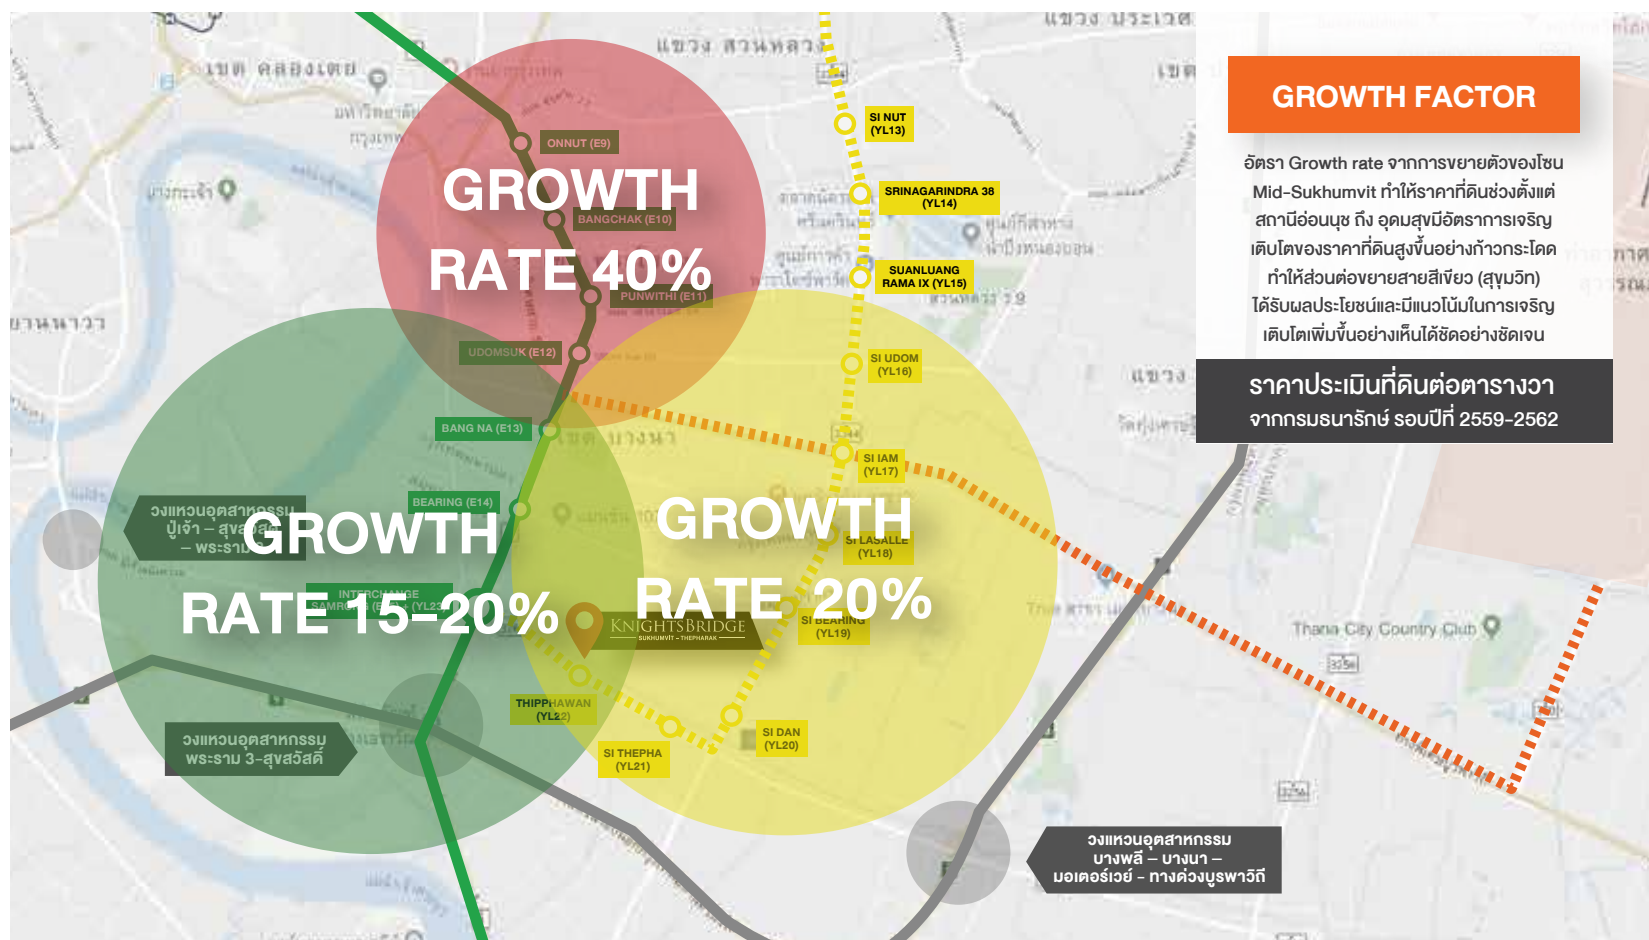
GROWTH FACTOR

อัตรา Growth rate จากการขยายตัวของโซน Mid-Sukhumvit ทำให้ราคาที่ดินช่วงตั้งแต่ สถานีอ่อนนุช ถึง อุดมสุขมีอัตราการเจริญ เติบโตของราคาที่ดินสูงขึ้นอย่างก้าวกระโดด ทำให้ส่วนต่อขยายสายสีเขียว (สุขุมวิท) ได้รับผลประโยชน์และมีแนวโน้มในการเจริญ เติบโตเพิ่มขึ้นอย่างเห็นได้ชัดอย่างชัดเจน

ราคาประเมินที่ดินต่อตารางวา
จากกรมธนารักษ์ รอบปีที่ 2559-2562

GROWTH RATE 40%

GROWTH RATE 15-20%

GROWTH RATE 20%

ONNUT (E9)
BANGCHAK (E10)
PUNWITHI (E11)
UDOMSUK (E12)
BANG NA (E13)
BEARING (E14)
INTERCHANGE SAMRONG (E15/YL23)
THIPPHAWAN (YL22)
SI THEPHA (YL21)
SI DAN (YL20)
SI BEARING (YL19)
SI LASALLE (YL18)
SI IAM (YL17)
SI UDOM (YL16)
SUANLUANG RAMA IX (YL15)
SRINAGARINDRA 38 (YL14)
SI NUT (YL13)

KNIGHTSBRIDGE SUKHUMVIT - THEPHARAK

วงแหวนอุตสาหกรรม ปู่เจ้า – สุขสวัสดิ์ – พระราม 3

วงแหวนอุตสาหกรรม พระราม 3-สุขสวัสดิ์

วงแหวนอุตสาหกรรม บางพลี – บางนา – มอเตอร์เวย์ – ทางด่วนบูรพาวิถี

Thana City Country Club

แขวง สวนหลวง
แขวง คลองเตย
แขวง บางนา
แขวง ประเวศ